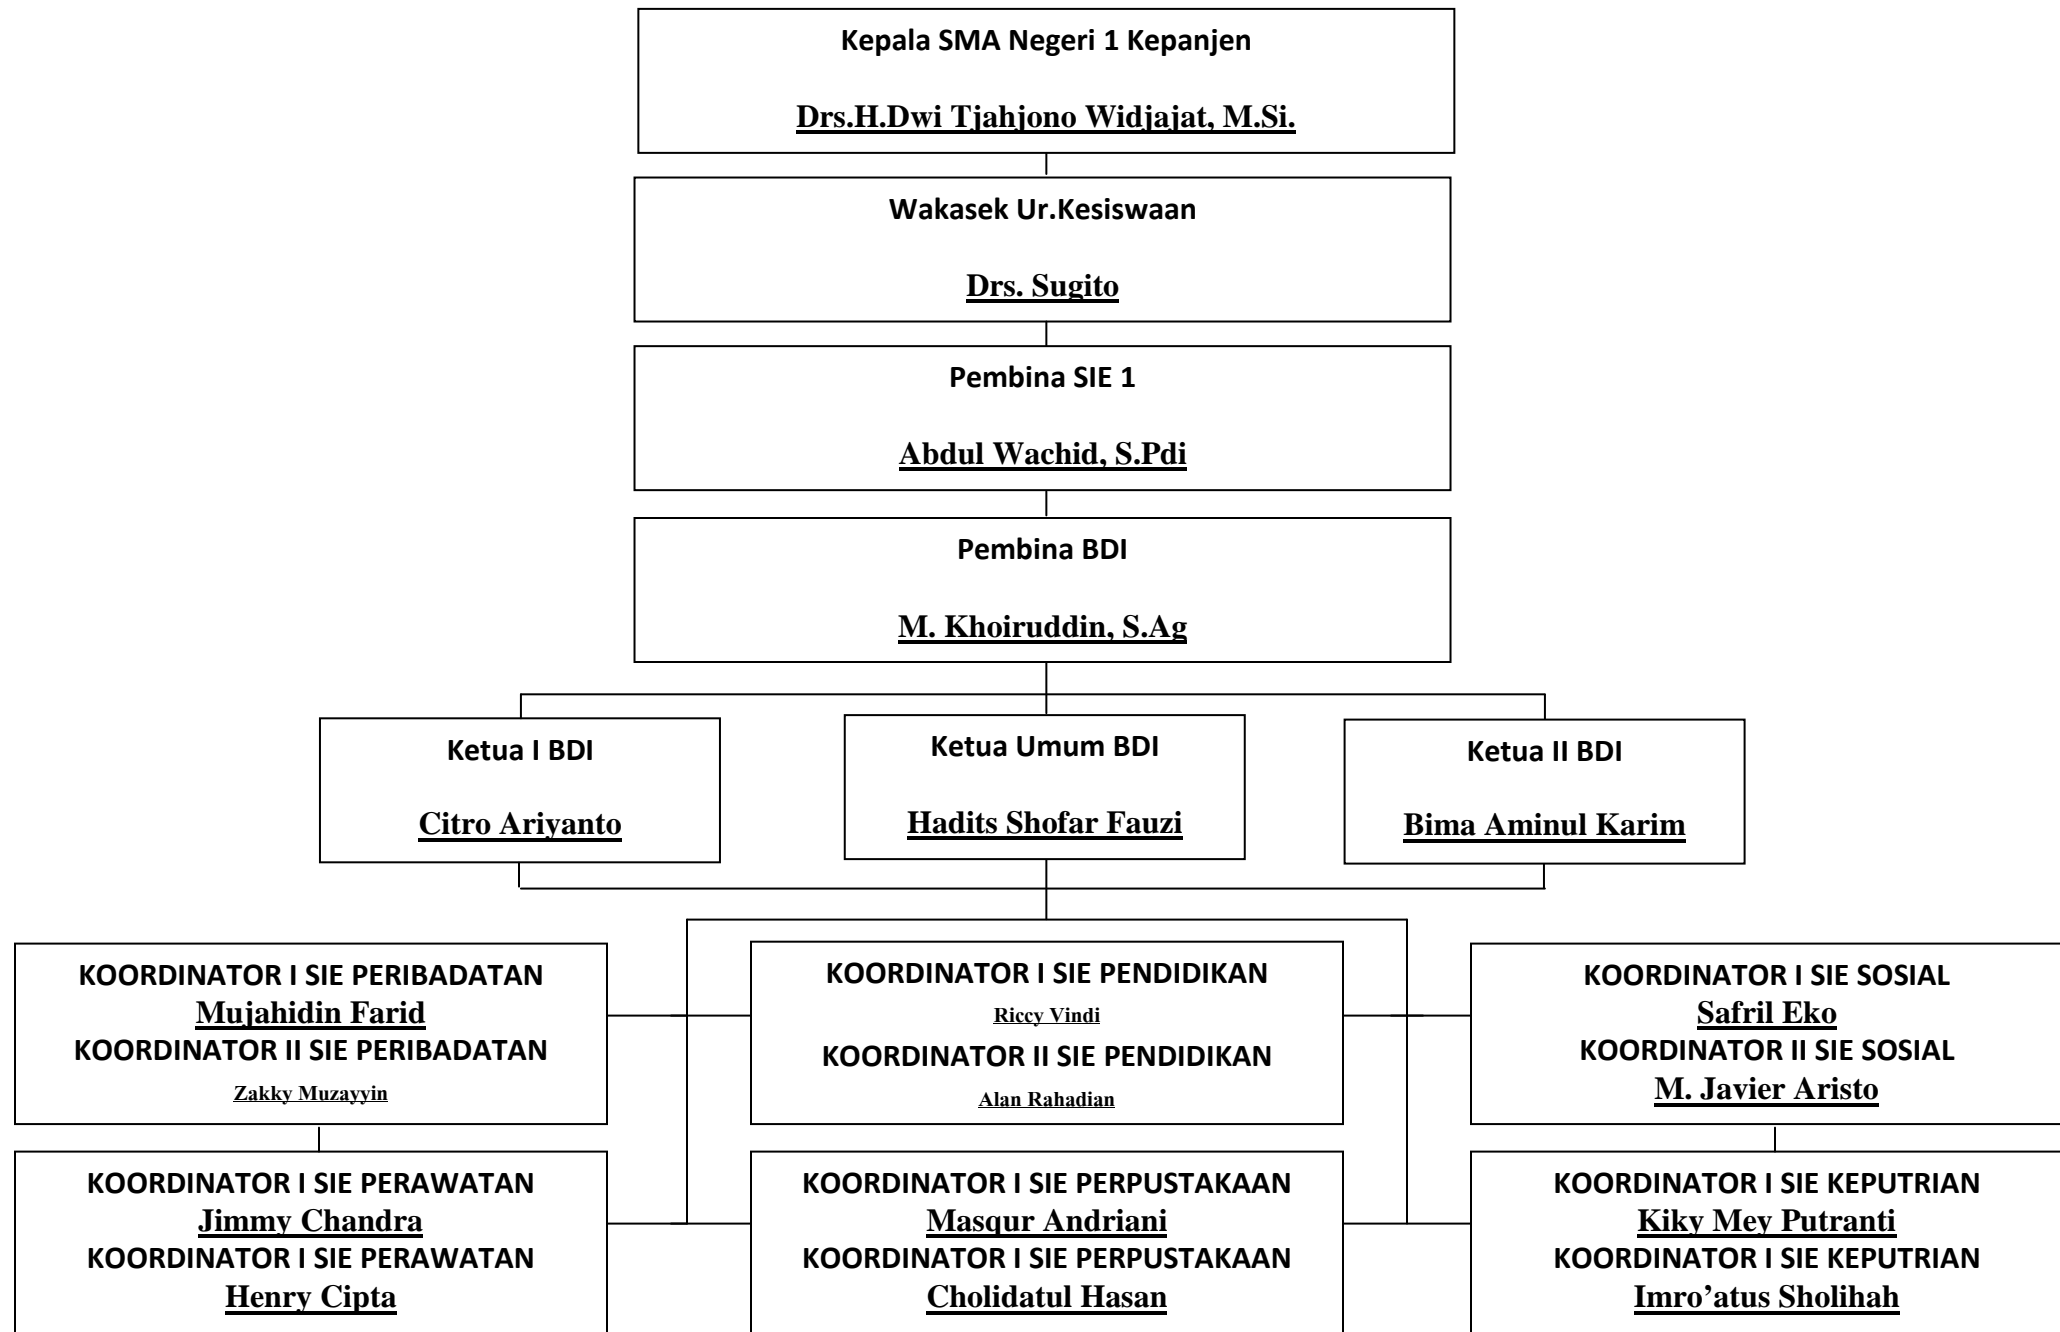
Kepala SMA Negeri 1 Kepanjen

Drs.H.Dwi Tjahjono Widjajat, M.Si.

Wakasek Ur.Kesiswaan

Drs. Sugito

Pembina SIE 1

Abdul Wachid, S.Pdi

Pembina BDI

M. Khoiruddin, S.Ag

Ketua I BDI

Citro Ariyanto

Ketua Umum BDI

Hadits Shofar Fauzi

Ketua II BDI

Bima Aminul Karim

KOORDINATOR I SIE PERIBADATAN
Mujahidin Farid
KOORDINATOR II SIE PERIBADATAN
Zakky Muzayyin

KOORDINATOR I SIE PENDIDIKAN
Riccy Vindi
KOORDINATOR II SIE PENDIDIKAN
Alan Rahadian

KOORDINATOR I SIE SOSIAL
Safril Eko
KOORDINATOR II SIE SOSIAL
M. Javier Aristo

KOORDINATOR I SIE PERAWATAN
Jimmy Chandra
KOORDINATOR I SIE PERAWATAN
Henry Cipta

KOORDINATOR I SIE PERPUSTAKAAN
Masqur Andriani
KOORDINATOR I SIE PERPUSTAKAAN
Cholidatul Hasan

KOORDINATOR I SIE KEPUTRIAN
Kiky Mey Putranti
KOORDINATOR I SIE KEPUTRIAN
Imro'atus Sholihah